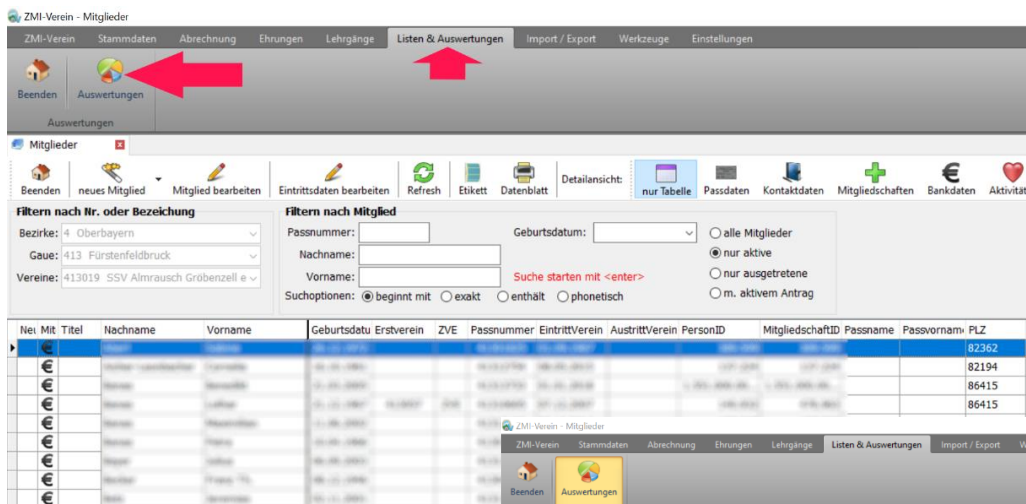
ZMI-Verein - Mitglieder

ZMI-Verein | Stammdaten | Abrechnung | Ehrungen | Lehrgänge | Listen & Auswertungen | Import / Export | Werkzeuge | Einstellungen

Beenden | Auswertungen

Auswertungen

Mitglieder

Beenden | neues Mitglied | Mitglied bearbeiten | Eintrittsdaten bearbeiten | Refresh | Etikett | Datenblatt | Detailansicht: | nur Tabelle | Passdaten | Kontaktdaten | Mitgliedschaften | Bankdaten | Aktivitä

Filtern nach Nr. oder Bezeichung

Bezirke: 4 Oberbayern

Gaue: 413 Fürstenfeldbruck

Vereine: 413019 SSV Almrausch Gröbenzell e

Filtern nach Mitglied

Passnummer:

Nachname:

Vorname:

Suchoptionen: beginnt mit | exakt | enthält | phonetisch

Geburtsdatum:

Suche starten mit <enter>

alle Mitglieder

nur aktive

nur ausgetretene

m. aktivem Antrag

| Neu | Mit | Titel | Nachname | Vorname | Geburtsdatu | Erstverein | ZVE | Passnummer | EintrittVerein | AustrittVerein | PersonID | MitgliedschaftID | Passname | Passvornam | PLZ |
|---|---|---|---|---|---|---|---|---|---|---|---|---|---|---|---|
| | € | | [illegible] | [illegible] | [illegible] | | | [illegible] | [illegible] | | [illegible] | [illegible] | | | 82362 |
| | € | | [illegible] | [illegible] | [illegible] | | | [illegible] | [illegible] | | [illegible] | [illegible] | | | 82194 |
| | € | | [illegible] | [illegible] | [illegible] | | | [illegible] | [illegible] | | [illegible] | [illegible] | | | 86415 |
| | € | | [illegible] | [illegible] | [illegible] | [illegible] | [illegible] | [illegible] | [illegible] | | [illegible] | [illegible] | | | 86415 |
| | € | | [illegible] | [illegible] | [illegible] | | | | | | | | | | |
| | € | | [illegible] | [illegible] | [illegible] | | | | | | | | | | |
| | € | | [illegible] | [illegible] | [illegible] | | | | | | | | | | |
| | € | | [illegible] | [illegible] | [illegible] | | | | | | | | | | |
| | € | | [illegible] | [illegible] | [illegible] | | | | | | | | | | |

ZMI-Verein - Mitglieder

ZMI-Verein | Stammdaten | Abrechnung | Ehrungen | Lehrgänge | Listen & Auswertungen | Import / Export | W

Beenden | Auswertungen